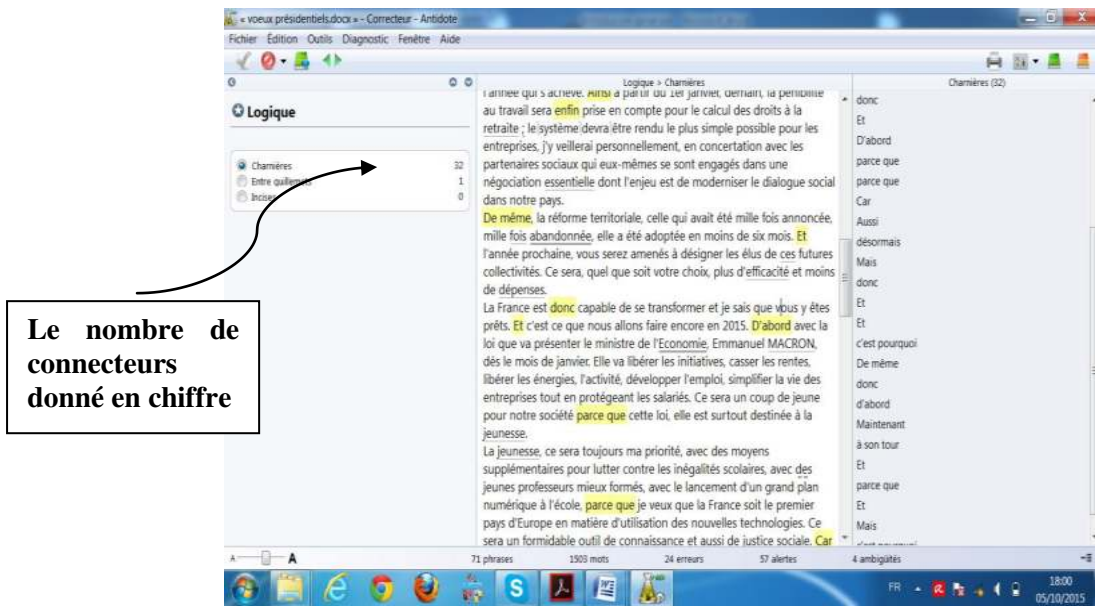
« voeux présidentiels.docx » - Correcteur - Antidote

Fichier Édition Outils Diagnostic Fenêtre Aide

Logique > Charnières

Charnières (32)

Logique

Charnières 32
Entre guillemets 1
Incises 0

Le nombre de connecteurs donné en chiffre

l'année qui s'achève. Ainsi à partir du 1er janvier, demain, la pénibilité au travail sera enfin prise en compte pour le calcul des droits à la retraite ; le système devra être rendu le plus simple possible pour les entreprises, j'y veillerai personnellement, en concertation avec les partenaires sociaux qui eux-mêmes se sont engagés dans une négociation essentielle dont l'enjeu est de moderniser le dialogue social dans notre pays.
De même, la réforme territoriale, celle qui avait été mille fois annoncée, mille fois abandonnée, elle a été adoptée en moins de six mois. Et l'année prochaine, vous serez amenés à désigner les élus de ces futures collectivités. Ce sera, quel que soit votre choix, plus d'efficacité et moins de dépenses.
La France est donc capable de se transformer et je sais que vous y êtes prêts. Et c'est ce que nous allons faire encore en 2015. D'abord avec la loi que va présenter le ministre de l'Economie, Emmanuel MACRON, dès le mois de janvier. Elle va libérer les initiatives, casser les rentes, libérer les énergies, l'activité, développer l'emploi, simplifier la vie des entreprises tout en protégeant les salariés. Ce sera un coup de jeune pour notre société parce que cette loi, elle est surtout destinée à la jeunesse.
La jeunesse, ce sera toujours ma priorité, avec des moyens supplémentaires pour lutter contre les inégalités scolaires, avec des jeunes professeurs mieux formés, avec le lancement d'un grand plan numérique à l'école, parce que je veux que la France soit le premier pays d'Europe en matière d'utilisation des nouvelles technologies. Ce sera un formidable outil de connaissance et aussi de justice sociale. Car

donc
Et
D'abord
parce que
parce que
Car
Aussi
désormais
Mais
donc
Et
Et
c'est pourquoi
De même
donc
d'abord
Maintenant
à son tour
Et
parce que
Et
Mais

A A
71 phrases 1503 mots 24 erreurs 57 alertes 4 ambiguïtés

FR 18:00 05/10/2015